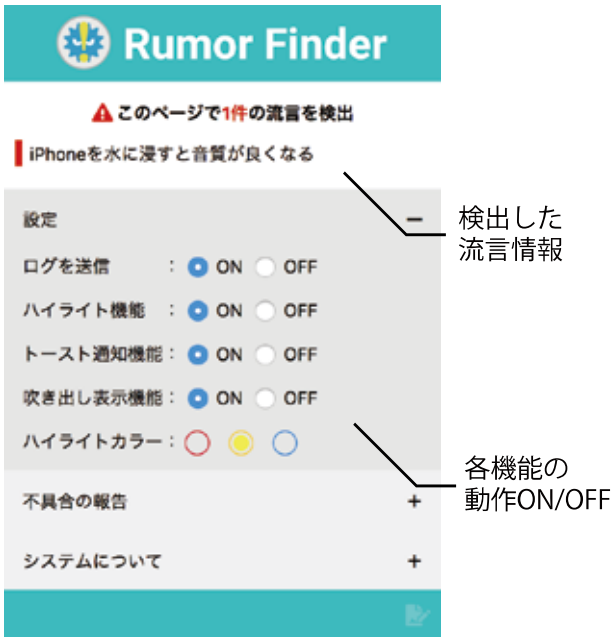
Rumor Finder

このページで1件の流言を検出

iPhoneを水に浸すと音質が良くなる

設定 −

ログを送信 : ON OFF

ハイライト機能 : ON OFF

トースト通知機能 : ON OFF

吹き出し表示機能 : ON OFF

ハイライトカラー :

不具合の報告 +

システムについて +

検出した流言情報

各機能の動作ON/OFF